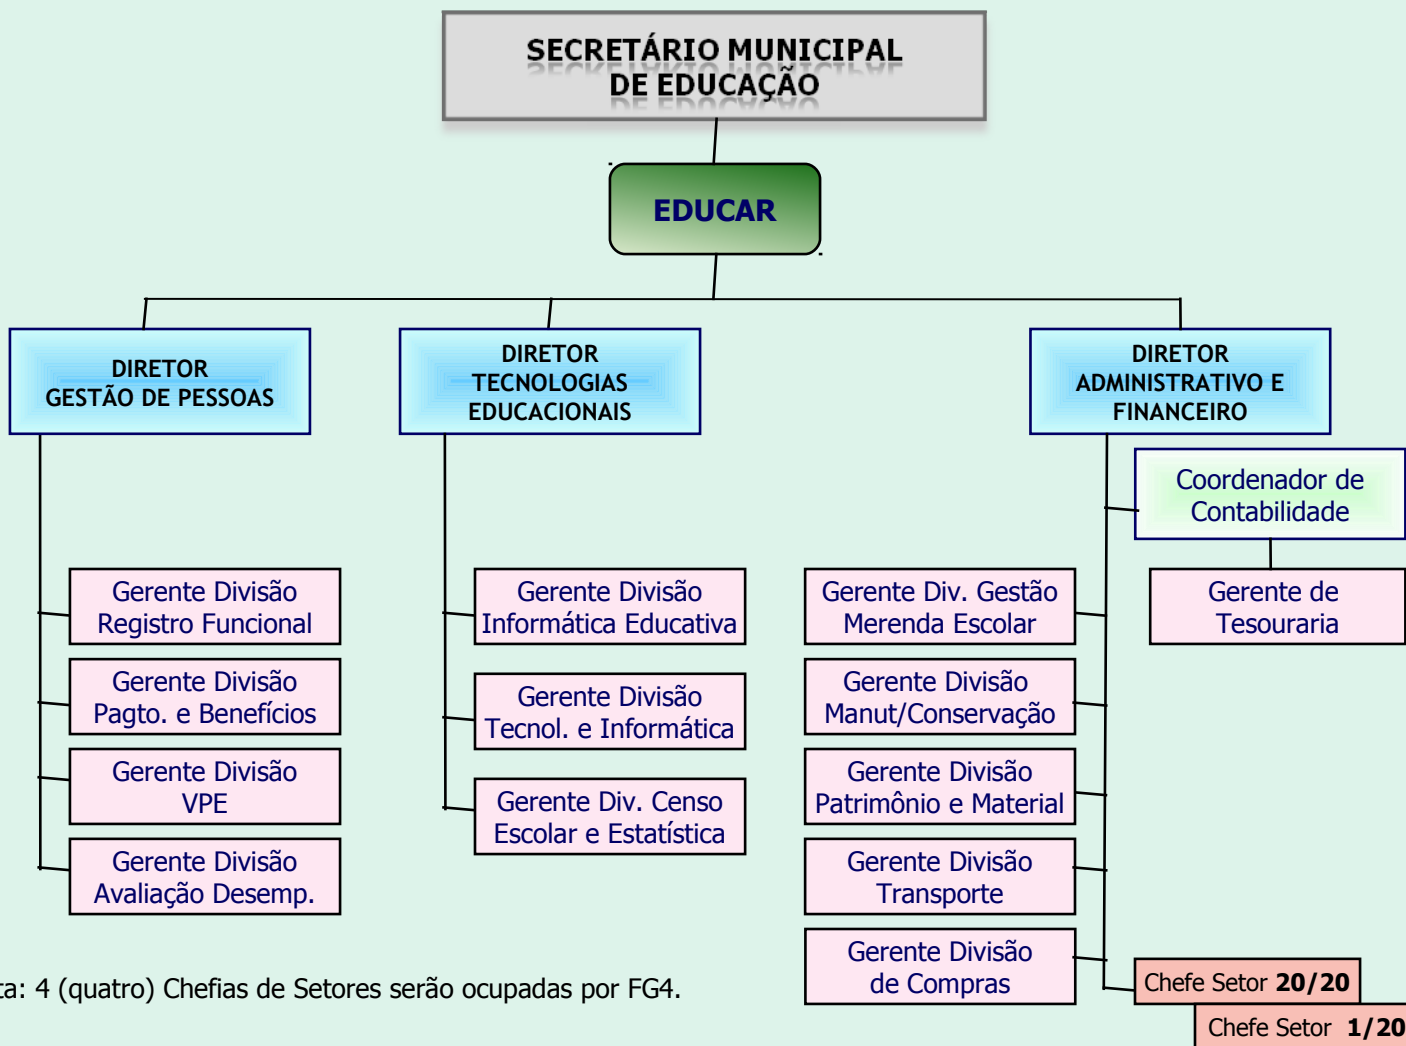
SECRETÁRIO MUNICIPAL DE EDUCAÇÃO

EDUCAR

DIRETOR GESTÃO DE PESSOAS

DIRETOR TECNOLOGIAS EDUCACIONAIS

DIRETOR ADMINISTRATIVO E FINANCEIRO

Gerente Divisão Registro Funcional

Gerente Divisão Pagto. e Benefícios

Gerente Divisão VPE

Gerente Divisão Avaliação Desemp.

Gerente Divisão Informática Educativa

Gerente Divisão Tecnol. e Informática

Gerente Div. Censo Escolar e Estatística

Coordenador de Contabilidade

Gerente de Tesouraria

Gerente Div. Gestão Merenda Escolar

Gerente Divisão Manut/Conservação

Gerente Divisão Patrimônio e Material

Gerente Divisão Transporte

Gerente Divisão de Compras

Chefe Setor **20/20**

Chefe Setor **1/20**

ta: 4 (quatro) Chefias de Setores serão ocupadas por FG4.